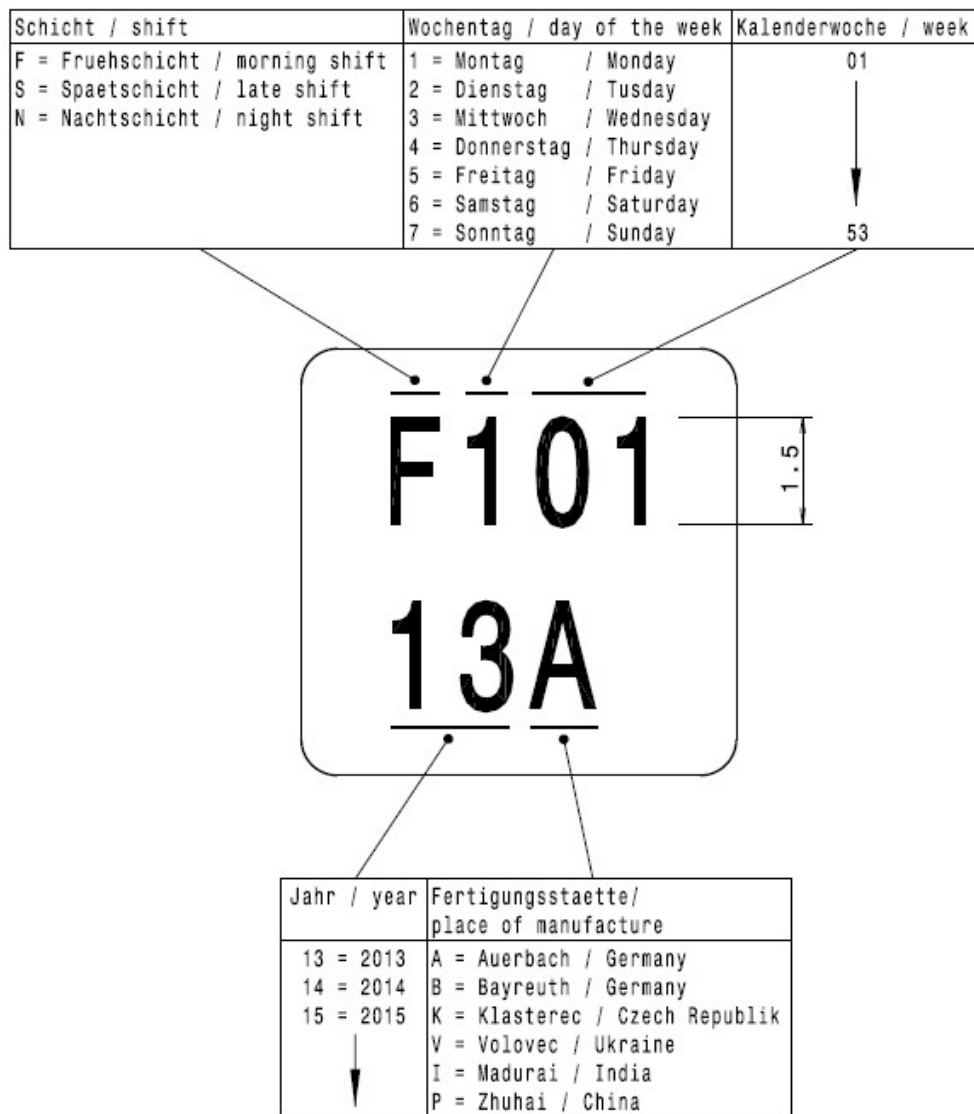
| Schicht / shift | Wochentag / day of the week | Kalenderwoche / week |
|---|---|---|
| F = Fruehschicht / morning shift<br>S = Spaetschicht / late shift<br>N = Nachtschicht / night shift | 1 = Montag / Monday<br>2 = Dienstag / Tusday<br>3 = Mittwoch / Wednesday<br>4 = Donnerstag / Thursday<br>5 = Freitag / Friday<br>6 = Samstag / Saturday<br>7 = Sonntag / Sunday | 01<br>53 |

F101

1.5

13A

| Jahr / year | Fertigungsstaette/ place of manufacture |
|---|---|
| 13 = 2013<br>14 = 2014<br>15 = 2015 | A = Auerbach / Germany<br>B = Bayreuth / Germany<br>K = Klasterec / Czech Republik<br>V = Volovec / Ukraine<br>I = Madurai / India<br>P = Zhuhai / China |